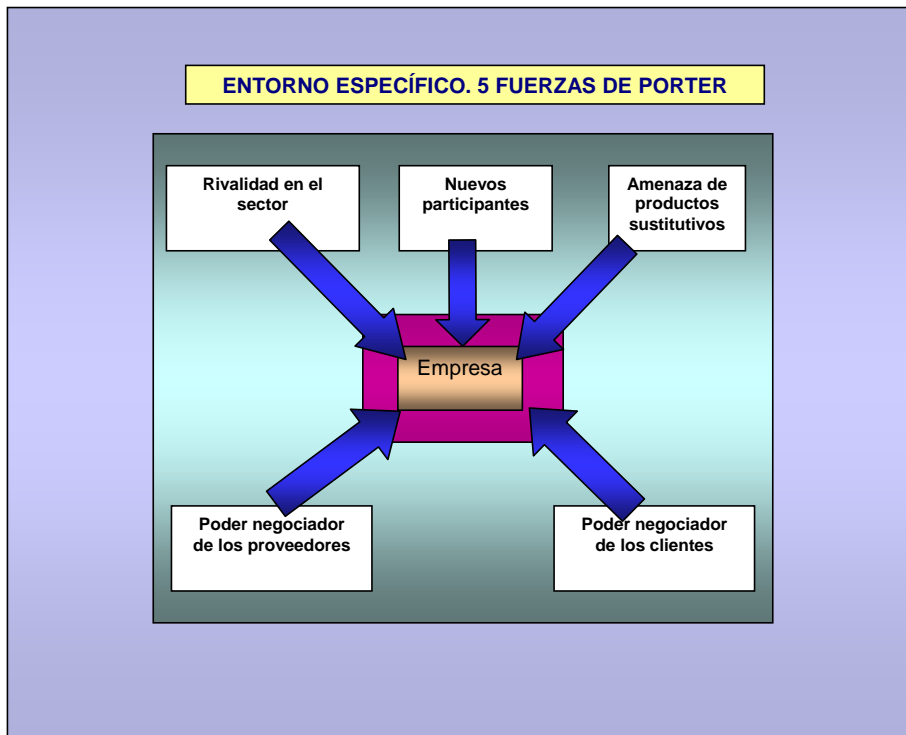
ENTORNO ESPECÍFICO. 5 FUERZAS DE PORTER

Rivalidad en el sector

Nuevos participantes

Amenaza de productos sustitutivos

Empresa

Poder negociador de los proveedores

Poder negociador de los clientes